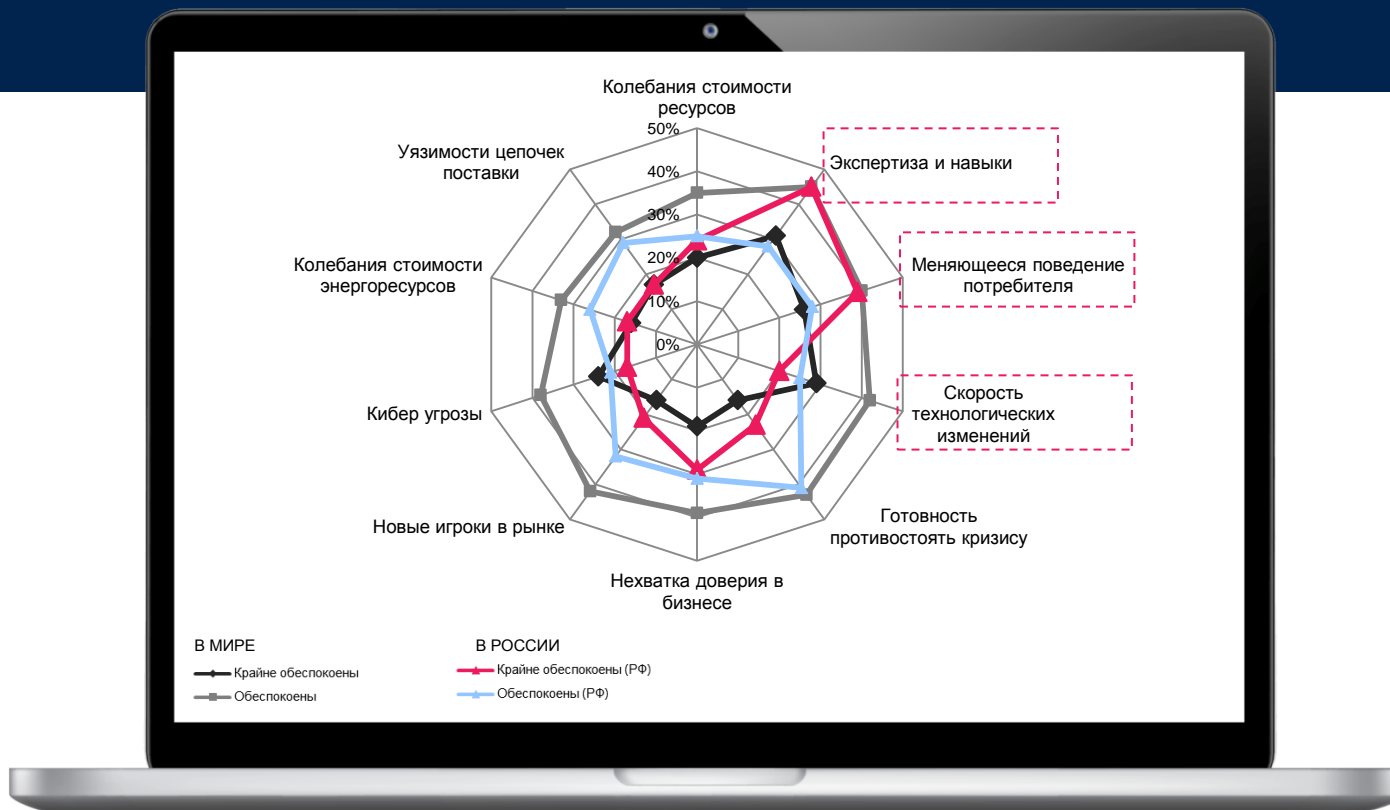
Колебания стоимости ресурсов

50%
40%
30%
20%
10%
0%

Экспертиза и навыки

Меняющееся поведение потребителя

Скорость технологических изменений

Готовность противостоять кризису

Нехватка доверия в бизнесе

Новые игроки в рынке

Кибер угрозы

Колебания стоимости энергоресурсов

Уязимости цепочек поставки

В МИРЕ
Крайне обеспокоены
Обеспокоены

В РОССИИ
Крайне обеспокоены (РФ)
Обеспокоены (РФ)